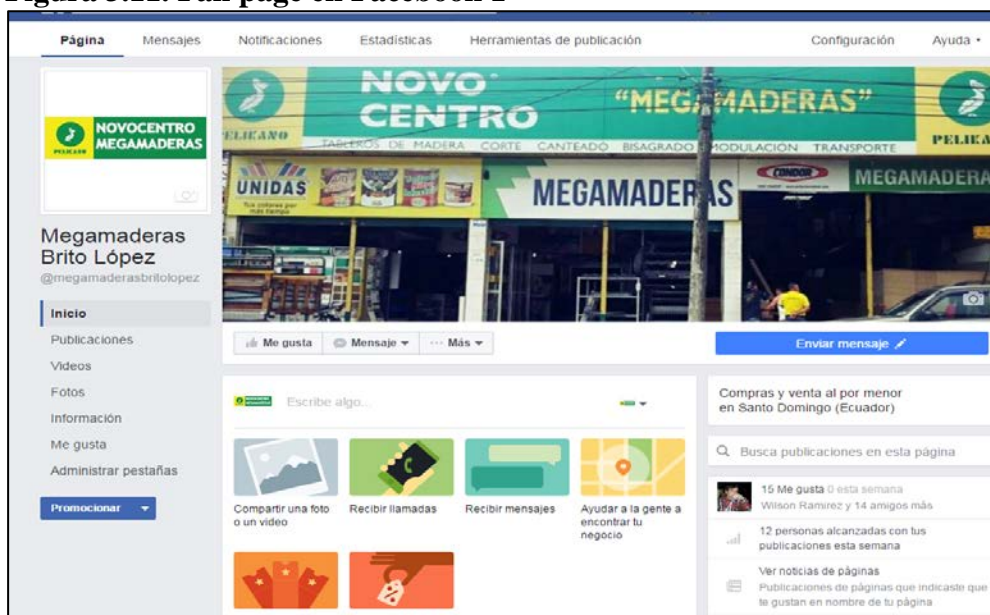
Figura 3.22. Fan page en Facebook 1

Página Mensajes Notificaciones Estadísticas Herramientas de publicación Configuración Ayuda

NOVOCENTRO MEGAMADERAS
PELIKANO

NOVO CENTRO "MEGAMADERAS"
PELIKANO
TABLEROS DE MADERA CORTE CANTEADO BISAGRADO MODULACIÓN TRANSPORTE
UNIDAS
MEGAMADERAS
CONDOR
MEGAMADERA

Megamaderas Brito López
@megamaderasbritolopez

Inicio
Publicaciones
Videos
Fotos
Información
Me gusta
Administrar pestañas

Promocionar

Me gusta Mensaje Más
Enviar mensaje

Escribe algo...

Compartir una foto o un video
Recibir llamadas
Recibir mensajes
Ayudar a la gente a encontrar tu negocio

Compras y venta al por menor en Santo Domingo (Ecuador)

Busca publicaciones en esta página

15 Me gusta 0 esta semana
Wilson Ramirez y 14 amigos más

12 personas alcanzadas con tus publicaciones esta semana

Ver noticias de páginas
Publicaciones de páginas que indicaste que te gustan en nombre de tu página